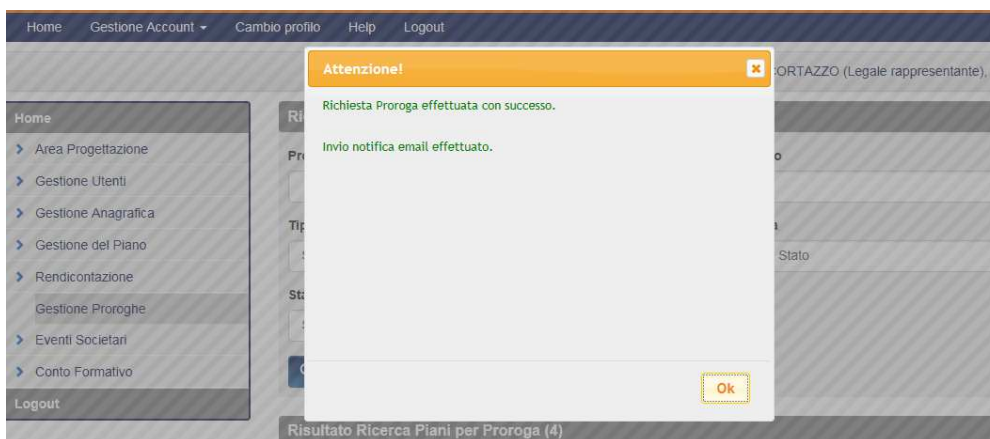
Home Gestione Account ▾ Cambio profilo Help Logout

CORTAZZO (Legale rappresentante),

Home
Area Progettazione
Gestione Utenti
Gestione Anagrafica
Gestione del Piano
Rendicontazione
Gestione Proroghe
Eventi Societari
Conto Formativo
Logout

Attenzione!

Richiesta Proroga effettuata con successo.

Invio notifica email effettuato.

Ok

Stato

Risultato Ricerca Piani per Proroga (4)